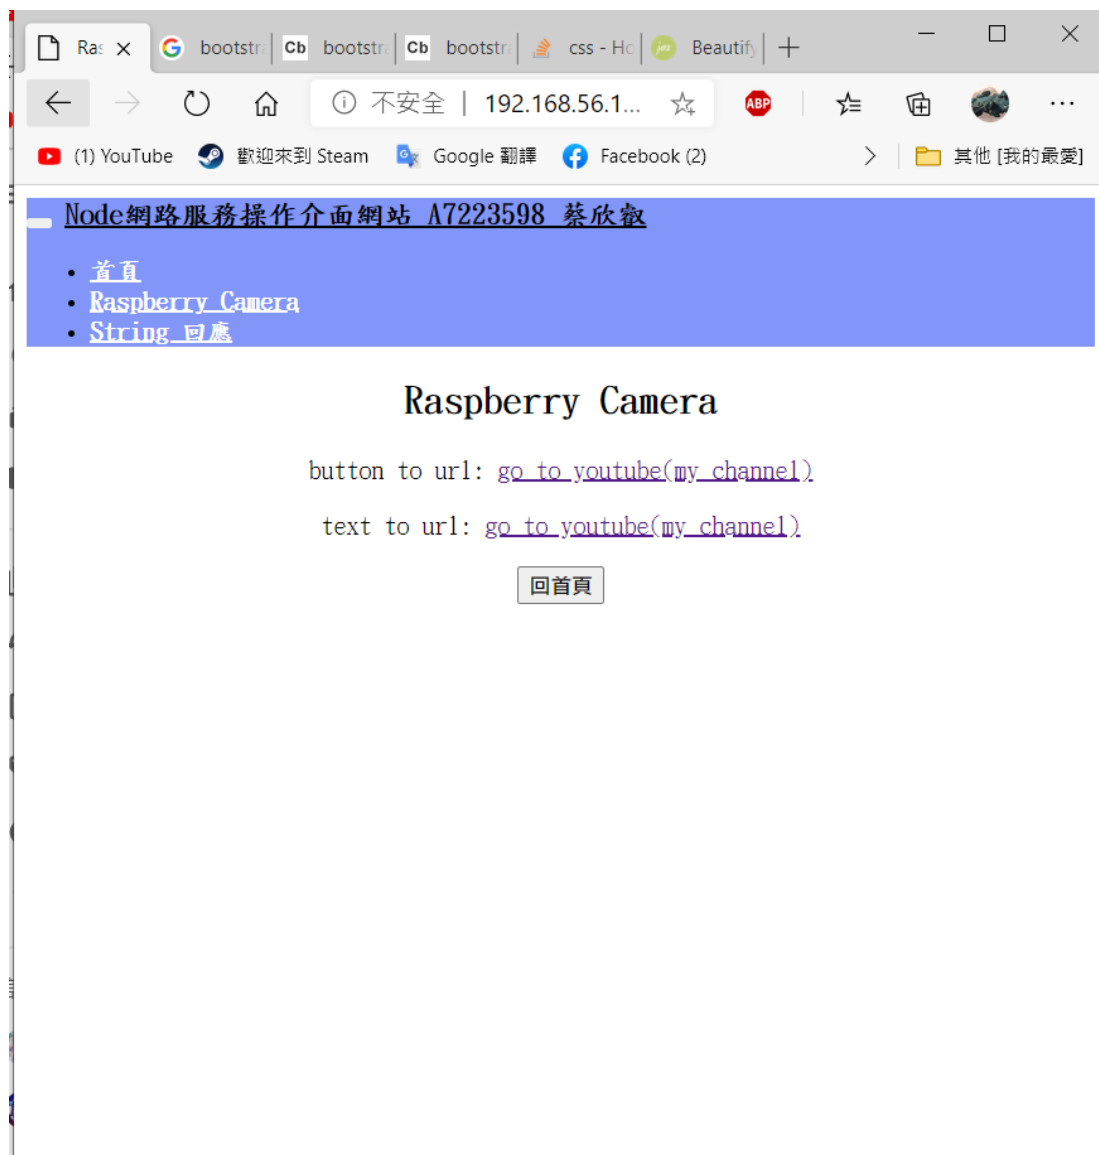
Ras ×
bootstr
Cb bootstr
Cb bootstr
css - Hc
Beautify
+

不安全 | 192.168.56.1...

ABP

(1) YouTube
歡迎來到 Steam
Google 翻譯
Facebook (2)
其他 [我的最愛]

Node網路服務操作介面網站 A7223598 蔡欣叡

- 首頁
- Raspberry Camera
- String 回應

Raspberry Camera

button to url: go to youtube(my channel)

text to url: go to youtube(my channel)

回首頁